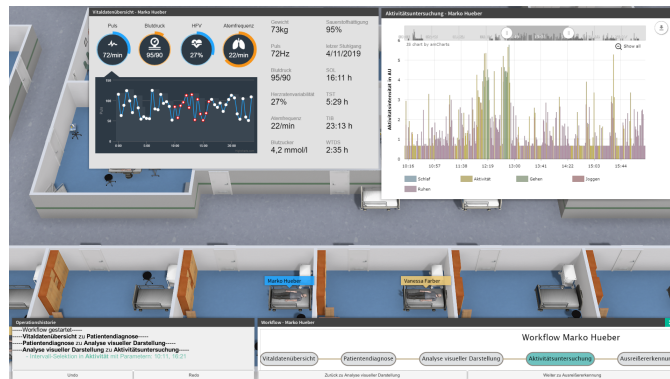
Vitaldatenübersicht - Marko Hueber

Puls
72/min

Blutdruck
95/90

HFV
27%

Atemfrequenz
22/min

Gewicht
73kg

Puls
72Hz

Blutdruck
95/90

Herzratenvariabilität
27%

Atemfrequenz
22/min

Blutzucker
4,2 mmol/l

Sauerstoffsättigung
95%

letzte Bestätigung
4/11/2019

SOL
16:11 h

TST
5:29 h

TIB
23:13 h

WTDS
2:35 h

Aktivitätsuntersuchung - Marko Hueber

Show all

Aktivitätsintensität in AU

10:16 10:57 11:38 12:19 13:00 13:41 14:22 15:03 15:44

Schlaf
Aktivität
Gehen
Joggen
Ruhen

Marko Hueber

Vanessa Farber

Operationshistorie

----Workflow gestartet----
----Vitaldatenübersicht zu Patientendiagnose----
----Patientendiagnose zu Analyse visueller Darstellung----
----Analyse visueller Darstellung zu Aktivitätsuntersuchung----
Intervall-Selektion in Aktivität mit Parametern: 10:11, 16:21

Undo
Redo

Workflow - Marko Hueber

Workflow Marko Hueber

Vitaldatenübersicht
Patientendiagnose
Analyse visueller Darstellung
Aktivitätsuntersuchung
Ausreißererkennung

Zurück zu Analyse visueller Darstellung
Weiter zu Ausreißererkennung